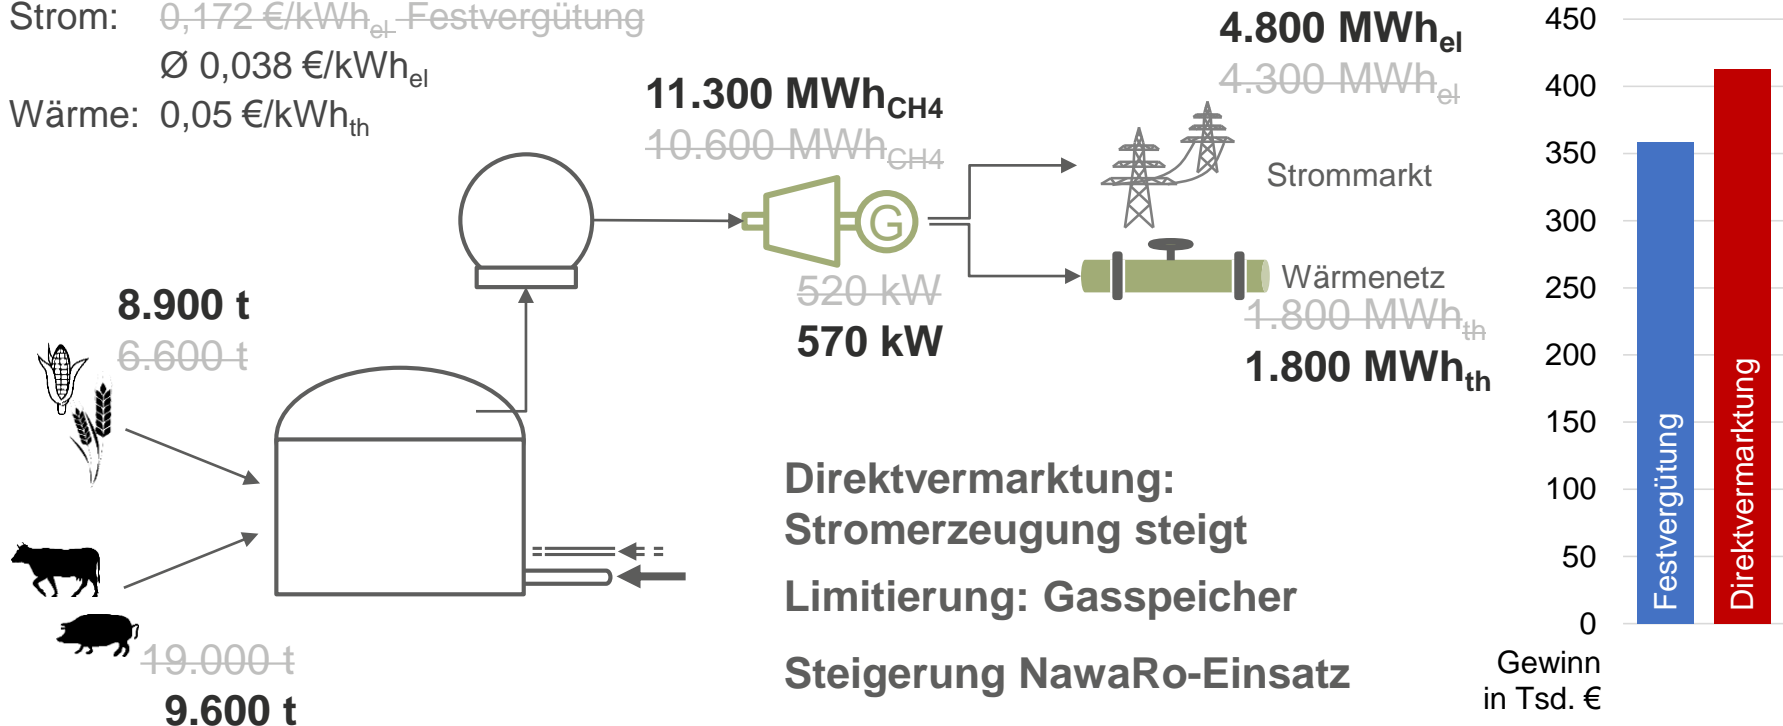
Strom: 0,172 €/kWh$_{el}$ Festvergütung
Ø 0,038 €/kWh$_{el}$
Wärme: 0,05 €/kWh$_{th}$

11.300 MWh$_{CH4}$
10.600 MWh$_{CH4}$

4.800 MWh$_{el}$
4.300 MWh$_{el}$

Strommarkt

G

520 kW
570 kW

Wärmenetz
1.800 MWh$_{th}$
1.800 MWh$_{th}$

8.900 t
6.600 t

19.000 t
9.600 t

Direktvermarktung:
Stromerzeugung steigt

Limitierung: Gasspeicher

Steigerung NawaRo-Einsatz

450
400
350
300
250
200
150
100
50
0
Gewinn
in Tsd. €

Festvergütung
Direktvermarktung